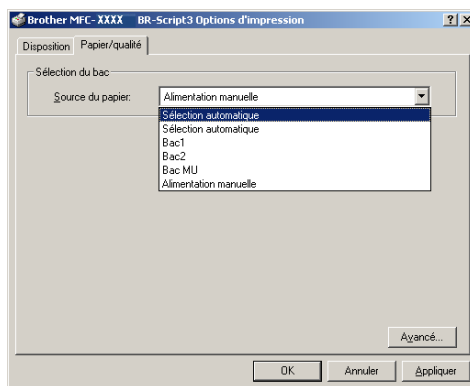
Brother MFC-XXXX BR-Script3 Options d'impression ? X

Disposition Papier/qualité

Sélection du bac

Source du papier: Alimentation manuelle

Sélection automatique
Sélection automatique
Bac1
Bac2
Bac MU
Alimentation manuelle

Avancé...

OK Annuler Appliquer